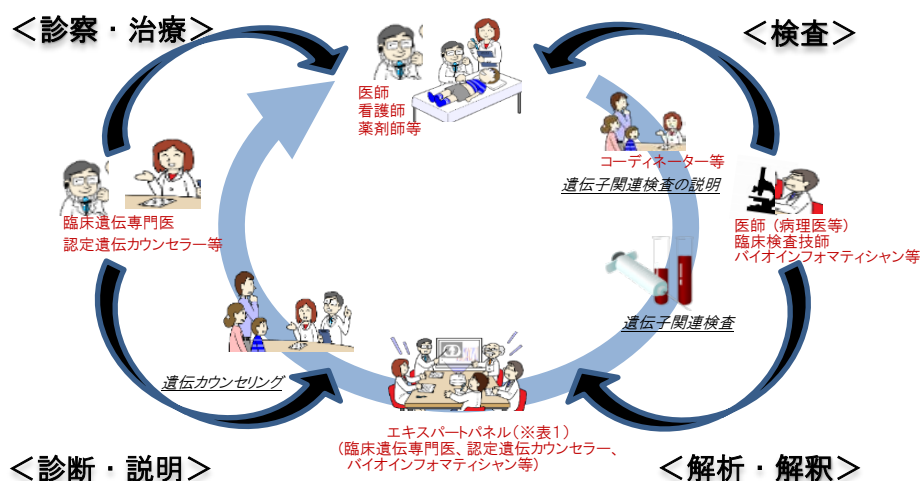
＜診察・治療＞

＜検査＞

医師
看護師
薬剤師等

コーディネーター等

遺伝子関連検査の説明

臨床遺伝専門医
認定遺伝カウンセラー等

医師（病理医等）
臨床検査技師
バイオインフォマティシャン等

遺伝子関連検査

遺伝カウンセリング

エキスパートパネル（※表1）
（臨床遺伝専門医、認定遺伝カウンセラー、バイオインフォマティシャン等）

＜診断・説明＞

＜解析・解釈＞